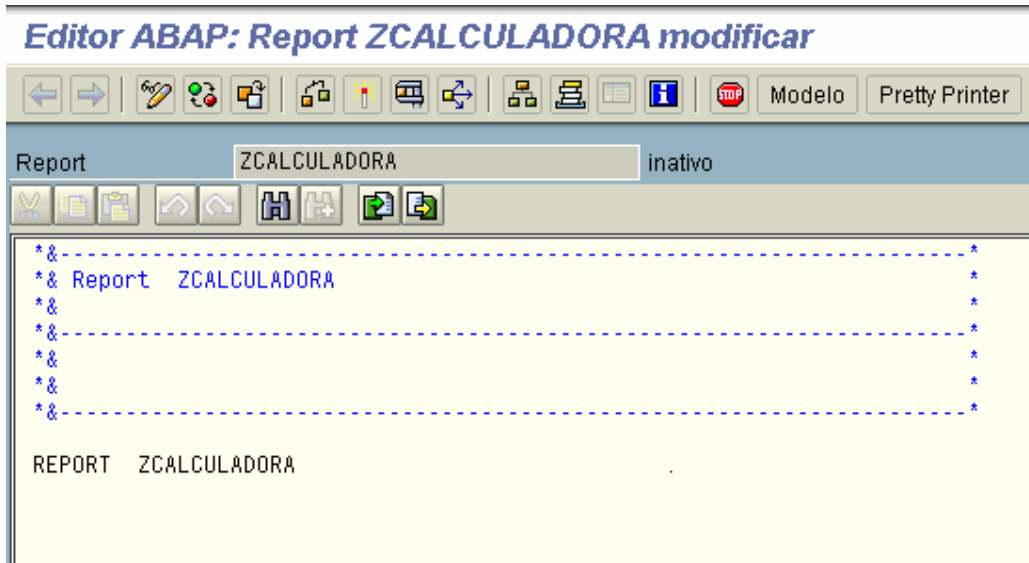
Editor ABAP: Report ZCALCULADORA modificar

Modelo Pretty Printer

Report ZCALCULADORA inativo

*&---------------------------------------------------------------------*
*& Report  ZCALCULADORA                                                *
*&                                                                     *
*&---------------------------------------------------------------------*
*&                                                                     *
*&                                                                     *
*&---------------------------------------------------------------------*

REPORT  ZCALCULADORA                    .